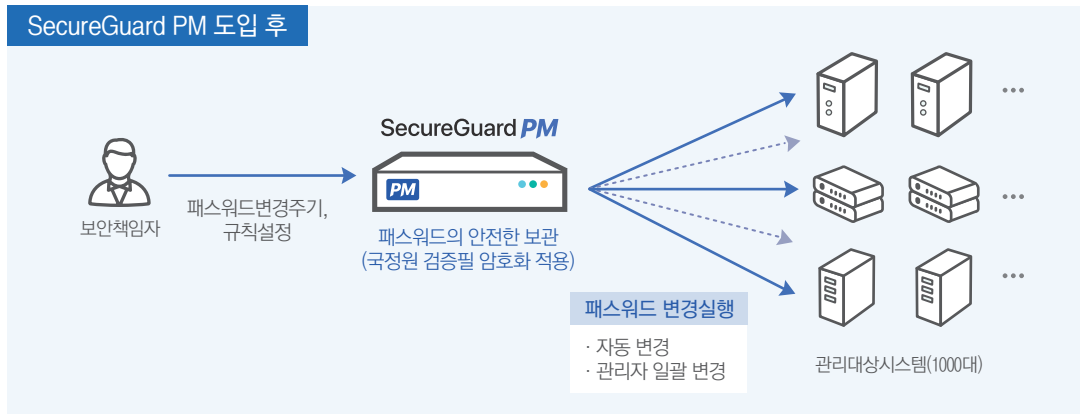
SecureGuard PM 도입 후

보안책임자

패스워드변경주기, 규칙설정

SecureGuard PM

PM

패스워드의 안전한 보관 (국정원 검증필 암호화 적용)

패스워드 변경실행

· 자동 변경
· 관리자 일괄 변경

...

...

...

관리대상시스템(1000대)